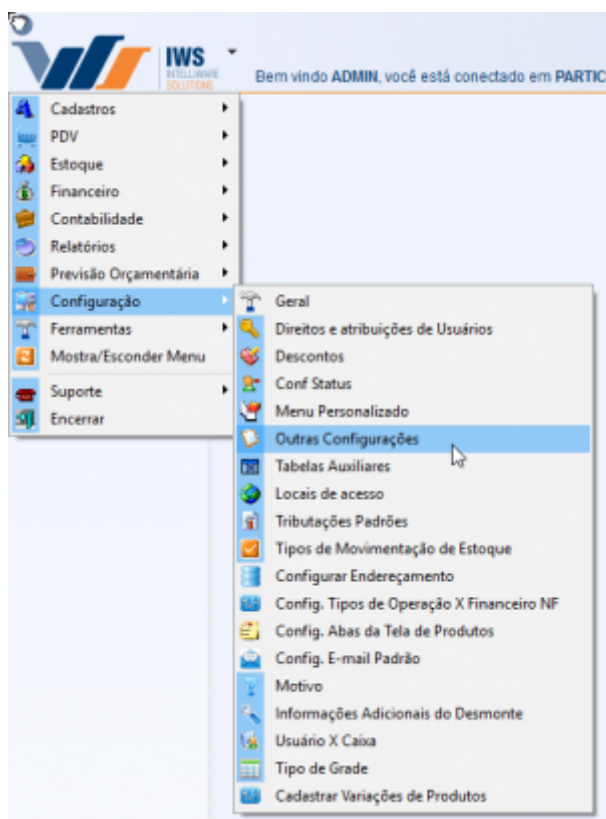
IWS
INTELLIWARE SOLUTIONS

Bem vindo ADMIN, você está conectado em PARTIC

Cadastros
PDV
Estoque
Financeiro
Contabilidade
Relatórios
Previsão Orçamentária
Configuração
Ferramentas
Mostra/Esconder Menu
Suporte
Encerrar

Geral
Direitos e atribuições de Usuários
Descontos
Conf Status
Menu Personalizado
Outras Configurações
Tabelas Auxiliares
Locais de acesso
Tributações Padrões
Tipos de Movimentação de Estoque
Configurar Endereçamento
Config. Tipos de Operação X Financeiro NF
Config. Abas da Tela de Produtos
Config. E-mail Padrão
Motivo
Informações Adicionais do Desmonte
Usuário X Caixa
Tipo de Grade
Cadastrar Variações de Produtos